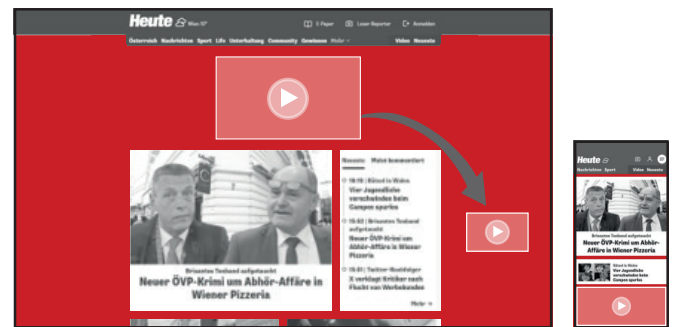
Heute Wien 10°

E-Paper Leser-Reporter Anmelden

Österreich Nachrichten Sport Life Unterhaltung Community Gewinnen Mehr

Video Neueste

Brisantes Treffen aufgetaucht

Neuer ÖVP-Krimi um Abhör-Affäre in Wiener Pizzeria

Neueste Meist kommentiert

16:10 | Rätsel in Wales
Vier Jugendliche verschwinden beim Campen spurlos

15:53 | Brisantes Treffen aufgetaucht
Neuer ÖVP-Krimi um Abhör-Affäre in Wiener Pizzeria

15:01 | Twitter-Nachfolger
X verklagt Kritiker nach Flucht von Werbekunden

Mehr

Heute

Nachrichten Sport Video Neueste

Brisantes Treffen aufgetaucht

Neuer ÖVP-Krimi um Abhör-Affäre in Wiener Pizzeria

Rätsel in Wales
Vier Jugendliche verschwinden beim Campen spurlos